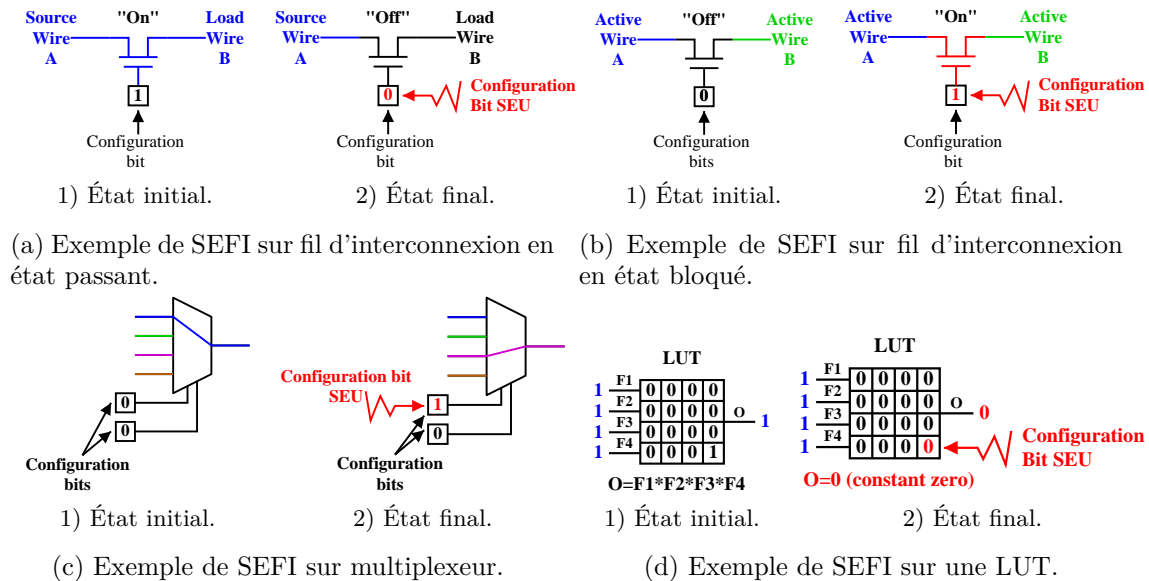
Source Wire A
"On"
Load Wire B
1
Configuration bit
1) État initial.

Source Wire A
"Off"
Load Wire B
0
Configuration Bit SEU
Configuration bit
2) État final.

(a) Exemple de SEFI sur fil d'interconnexion en état passant.

Active Wire A
"Off"
Active Wire B
0
Configuration bits
1) État initial.

Active Wire A
"On"
Active Wire B
1
Configuration Bit SEU
Configuration bit
2) État final.

(b) Exemple de SEFI sur fil d'interconnexion en état bloqué.

0
0
Configuration bits
1) État initial.

Configuration bit SEU
1
0
Configuration bits
2) État final.

(c) Exemple de SEFI sur multiplexeur.

LUT
1 F1
1 F2
1 F3
1 F4

| 0 | 0 | 0 | 0 |
|---|---|---|---|
| 0 | 0 | 0 | 0 |
| 0 | 0 | 0 | 0 |
| 0 | 0 | 0 | 1 |

O 1
O=F1*F2*F3*F4
1) État initial.

LUT
1 F1
1 F2
1 F3
1 F4

| 0 | 0 | 0 | 0 |
|---|---|---|---|
| 0 | 0 | 0 | 0 |
| 0 | 0 | 0 | 0 |
| 0 | 0 | 0 | 0 |

O 0
Configuration Bit SEU
O=0 (constant zero)
2) État final.

(d) Exemple de SEFI sur une LUT.